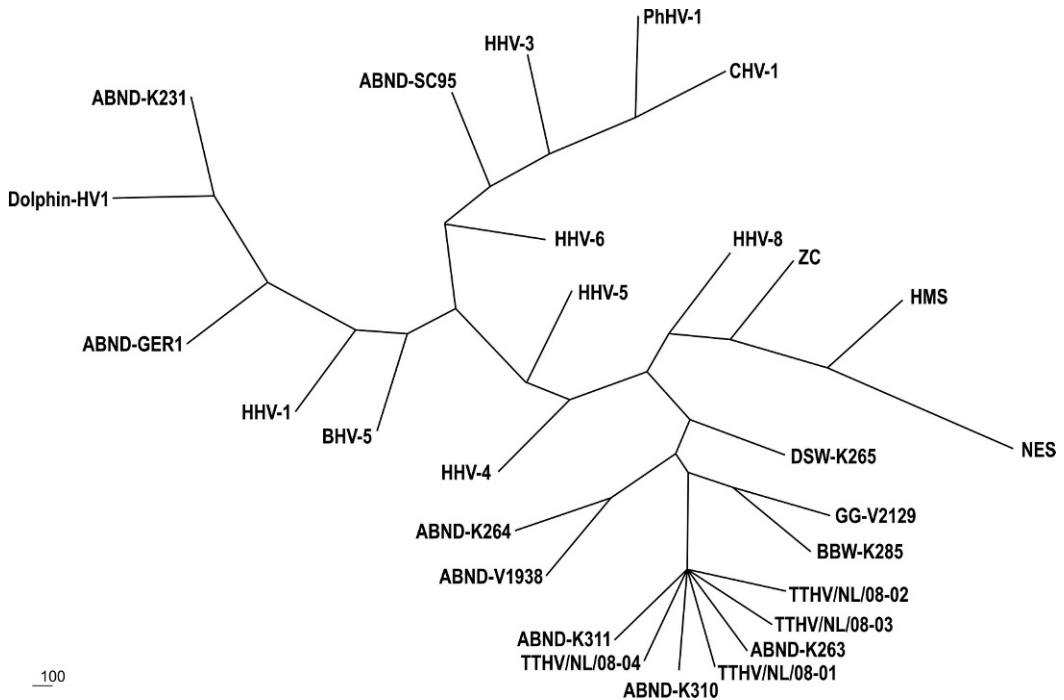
PhHV-1
HHV-3
CHV-1
ABND-SC95
ABND-K231
Dolphin-HV1
HHV-6
HHV-8
ZC
HHV-5
HMS
ABND-GER1
HHV-1
BHV-5
HHV-4
DSW-K265
NES
GG-V2129
ABND-K264
BBW-K285
ABND-V1938
TTHV/NL/08-02
TTHV/NL/08-03
ABND-K311
ABND-K263
TTHV/NL/08-04
TTHV/NL/08-01
ABND-K310
100